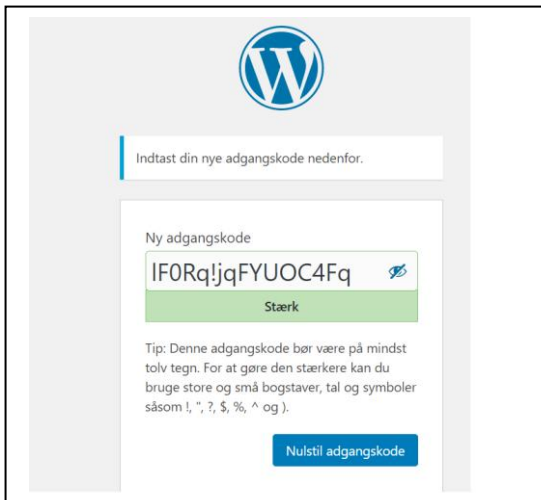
Indtast din nye adgangskode nedenfor.

Ny adgangskode

lF0Rq!jqFYUOC4Fq

Stærk

Tip: Denne adgangskode bør være på mindst tolv tegn. For at gøre den stærkere kan du bruge store og små bogstaver, tal og symboler såsom !, ", ?, $, %, ^ og ).

Nulstil adgangskode